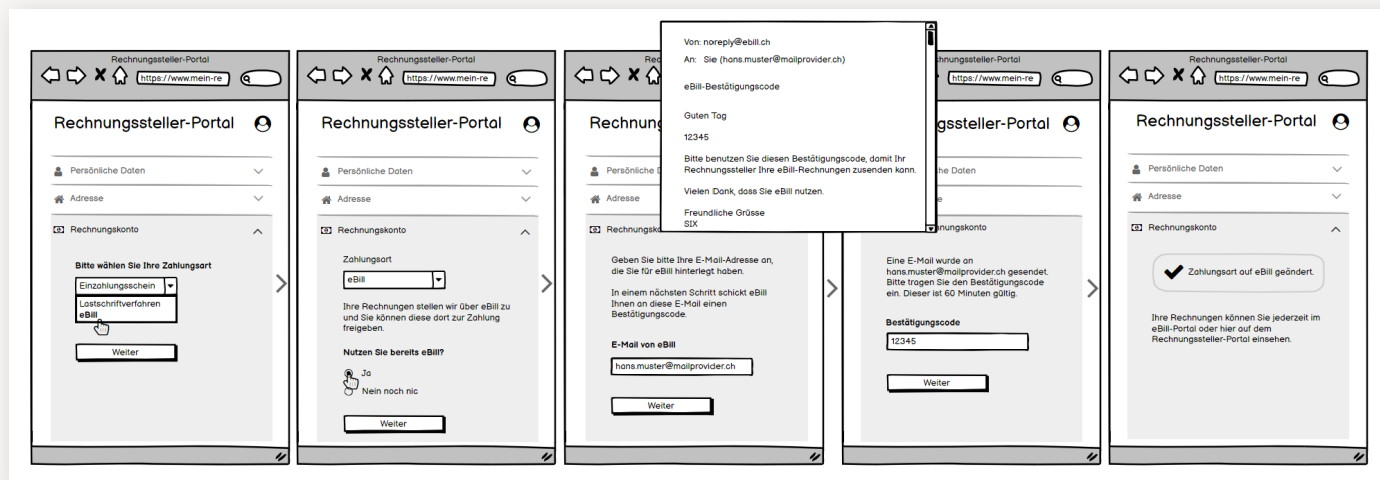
Rechnungssteller-Portal
https://www.mein-re
Rechnungssteller-Portal
Persönliche Daten
Adresse
Rechnungskonto
Bitte wählen Sie Ihre Zahlungsart
Einzahlungsschein
Lastschriftverfahren
eBill
Weiter

Rechnungssteller-Portal
https://www.mein-re
Rechnungssteller-Portal
Persönliche Daten
Adresse
Rechnungskonto
Zahlungsart
eBill
Ihre Rechnungen stellen wir über eBill zu und Sie können diese dort zur Zahlung freigeben.
Nutzen Sie bereits eBill?
Ja
Nein noch nic
Weiter

Re
https://www.mein-re
Rechnungssteller-Portal
Persönliche Daten
Adresse
Rechnungsko
Geben Sie bitte Ihre E-Mail-Adresse an, die Sie für eBill hinterlegt haben.
In einem nächsten Schritt schickt eBill Ihnen an diese E-Mail einen Bestätigungscode.
E-Mail von eBill
hans.muster@mailprovider.ch
Weiter

Von: noreply@ebill.ch
An: Sie (hans.muster@mailprovider.ch)
eBill-Bestätigungscode
Guten Tag
12345
Bitte benutzen Sie diesen Bestätigungscode, damit Ihr Rechnungssteller Ihre eBill-Rechnungen zusenden kann.
Vielen Dank, dass Sie eBill nutzen.
Freundliche Grüsse
SIX

rtal
https://www.mein-re
Portal
Daten
se
Rechnungskonto
Eine E-Mail wurde an hans.muster@mailprovider.ch gesendet. Bitte tragen Sie den Bestätigungscode ein. Dieser ist 60 Minuten gültig.
Bestätigungscode
12345
Weiter

Rechnungssteller-Portal
https://www.mein-re
Rechnungssteller-Portal
Persönliche Daten
Adresse
Rechnungskonto
Zahlungsart auf eBill geändert.
Ihre Rechnungen können Sie jederzeit im eBill-Portal oder hier auf dem Rechnungssteller-Portal einsehen.